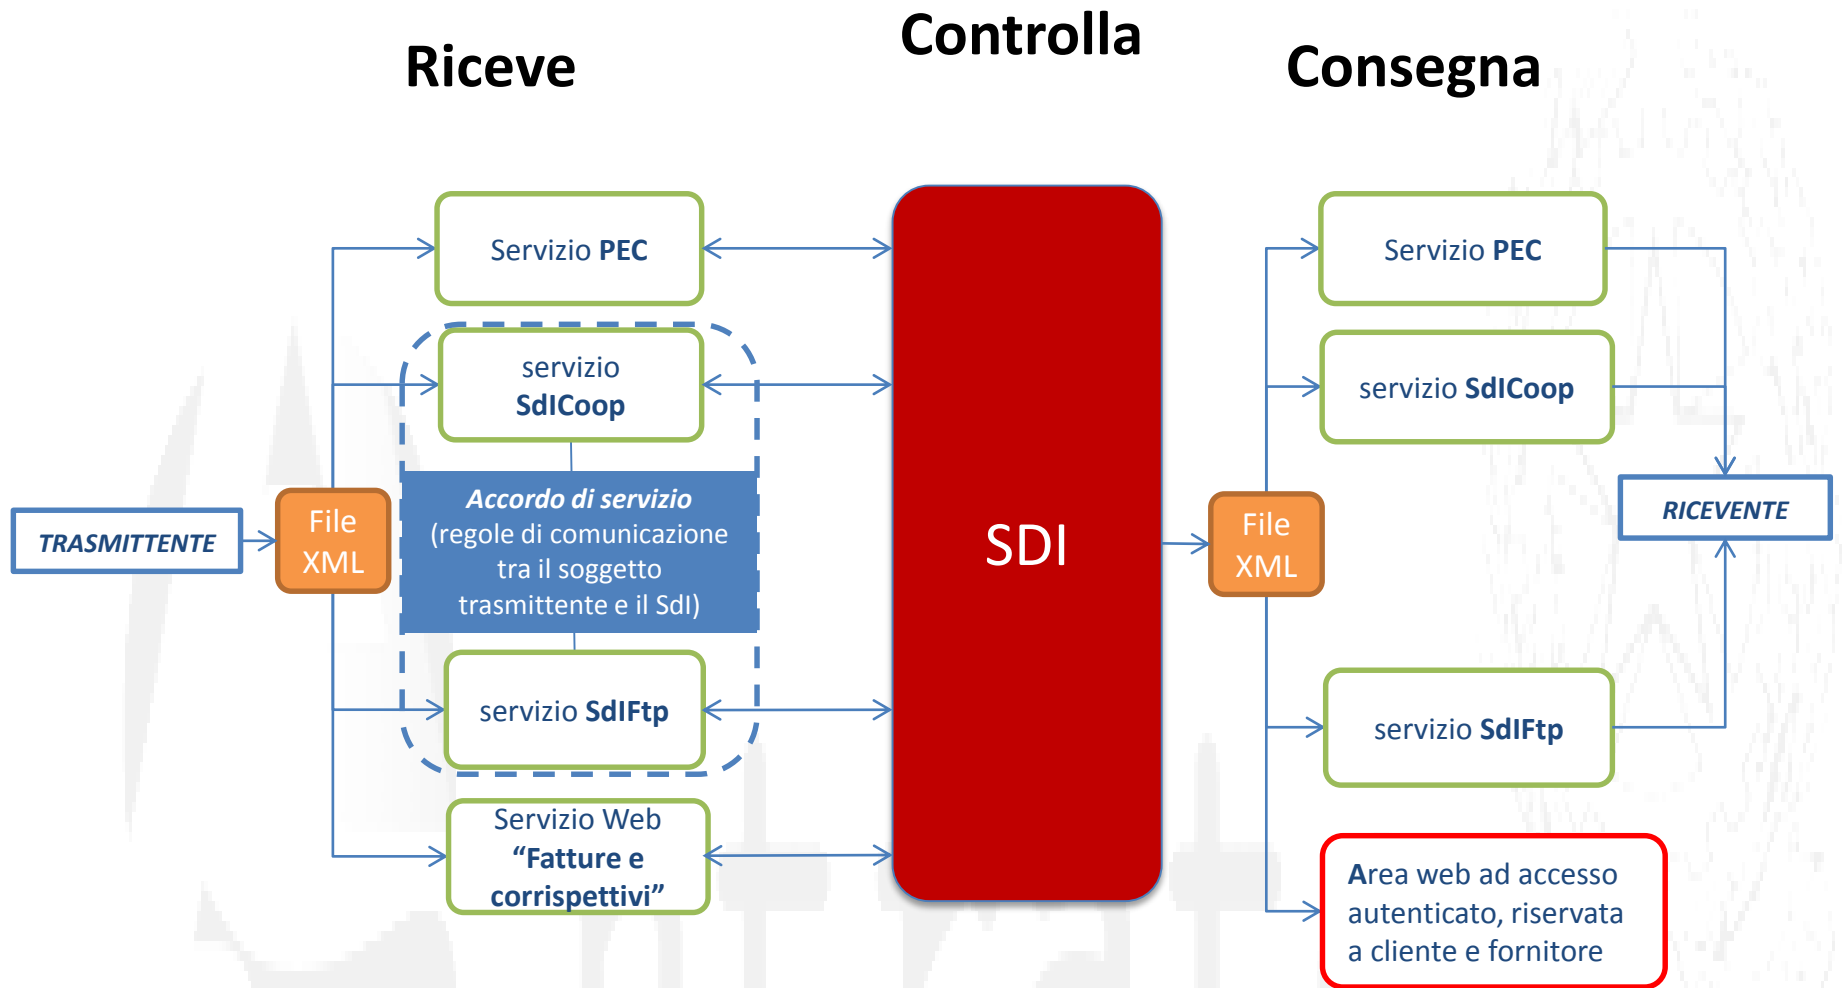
Riceve

Controlla

Consegna

TRASMITTENTE

File XML

Servizio PEC

servizio SdICoop

Accordo di servizio (regole di comunicazione tra il soggetto trasmittente e il SdI)

servizio SdIFtp

Servizio Web “Fatture e corrispettivi”

SDI

File XML

Servizio PEC

servizio SdICoop

RICEVENTE

servizio SdIFtp

Area web ad accesso autenticato, riservata a cliente e fornitore